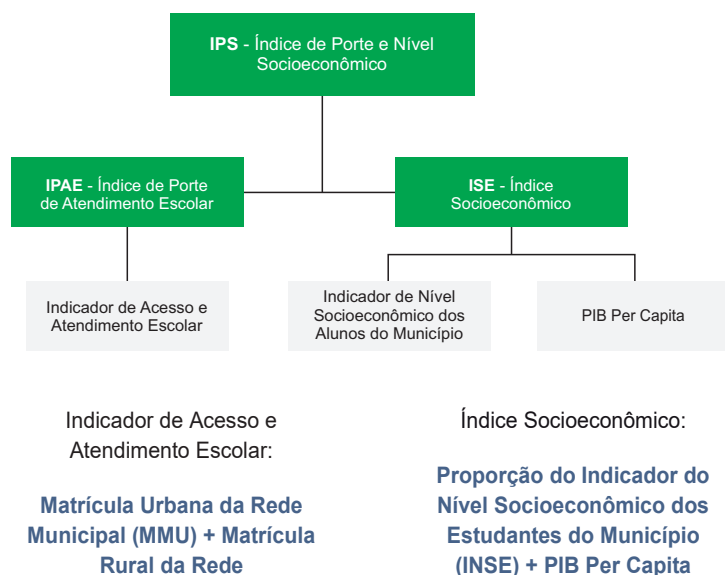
**IPS** - Índice de Porte e Nível Socioeconômico

**IPAE** - Índice de Porte de Atendimento Escolar

**ISE** - Índice Socioeconômico

Indicador de Acesso e Atendimento Escolar

Indicador de Nível Socioeconômico dos Alunos do Município

PIB Per Capita

Indicador de Acesso e Atendimento Escolar:

**Matrícula Urbana da Rede Municipal (MMU) + Matrícula Rural da Rede**

Índice Socioeconômico:

**Proporção do Indicador do Nível Socioeconômico dos Estudantes do Município (INSE) + PIB Per Capita**